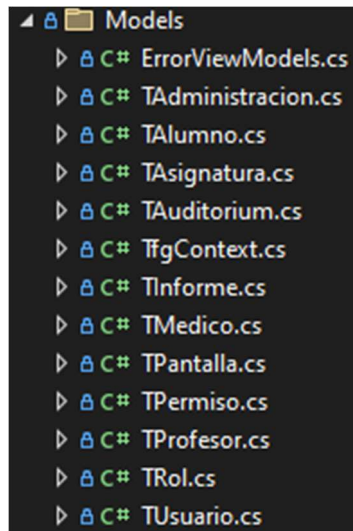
Models
C# ErrorViewModels.cs
C# TAdministracion.cs
C# TAlumno.cs
C# TAsignatura.cs
C# TAuditorium.cs
C# TfgContext.cs
C# TInforme.cs
C# TMedico.cs
C# TPantalla.cs
C# TPermiso.cs
C# TProfesor.cs
C# TRol.cs
C# TUsuario.cs